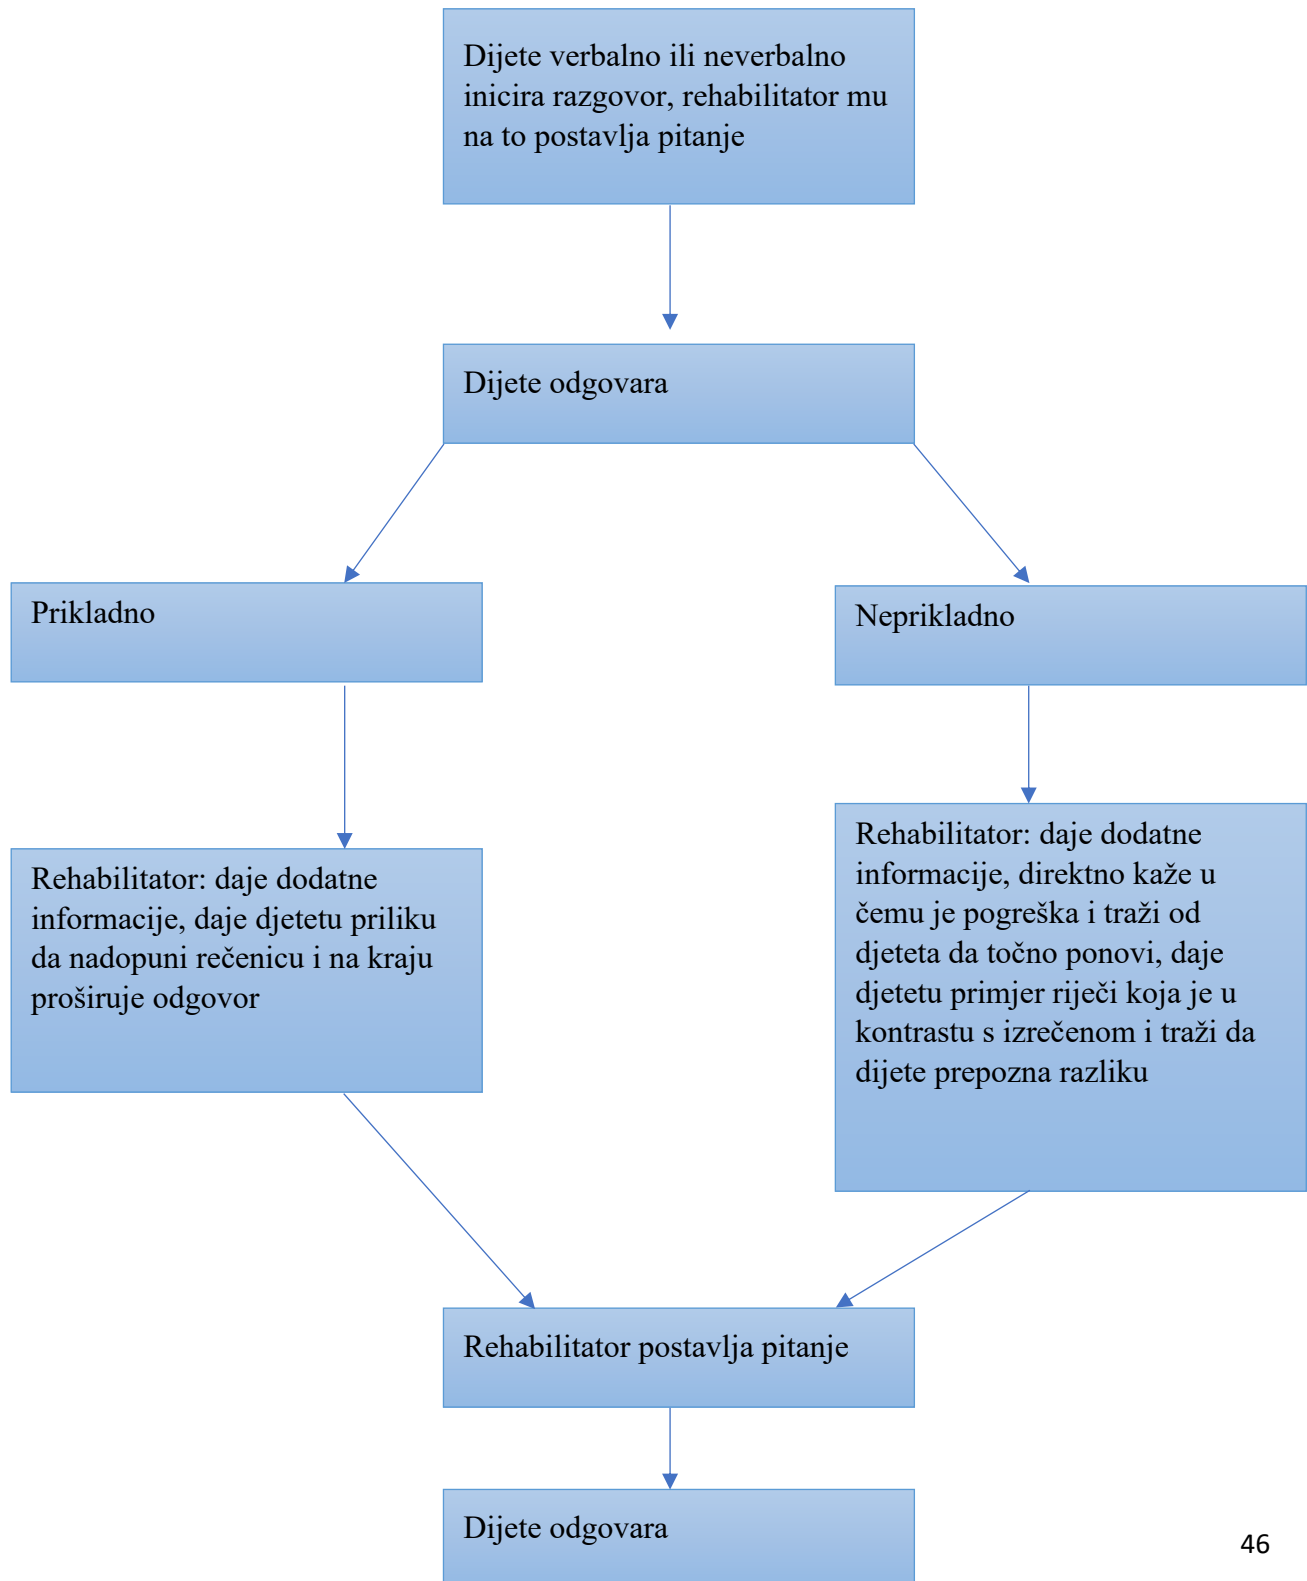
Dijete verbalno ili neverbalno inicira razgovor, rehabilitator mu na to postavlja pitanje

Dijete odgovara

Prikladno

Neprikladno

Rehabilitator: daje dodatne informacije, daje djetetu priliku da nadopuni rečenicu i na kraju proširuje odgovor

Rehabilitator: daje dodatne informacije, direktno kaže u čemu je pogreška i traži od djeteta da točno ponovi, daje djetetu primjer riječi koja je u kontrastu s izrečenom i traži da dijete prepozna razliku

Rehabilitator postavlja pitanje

Dijete odgovara

46